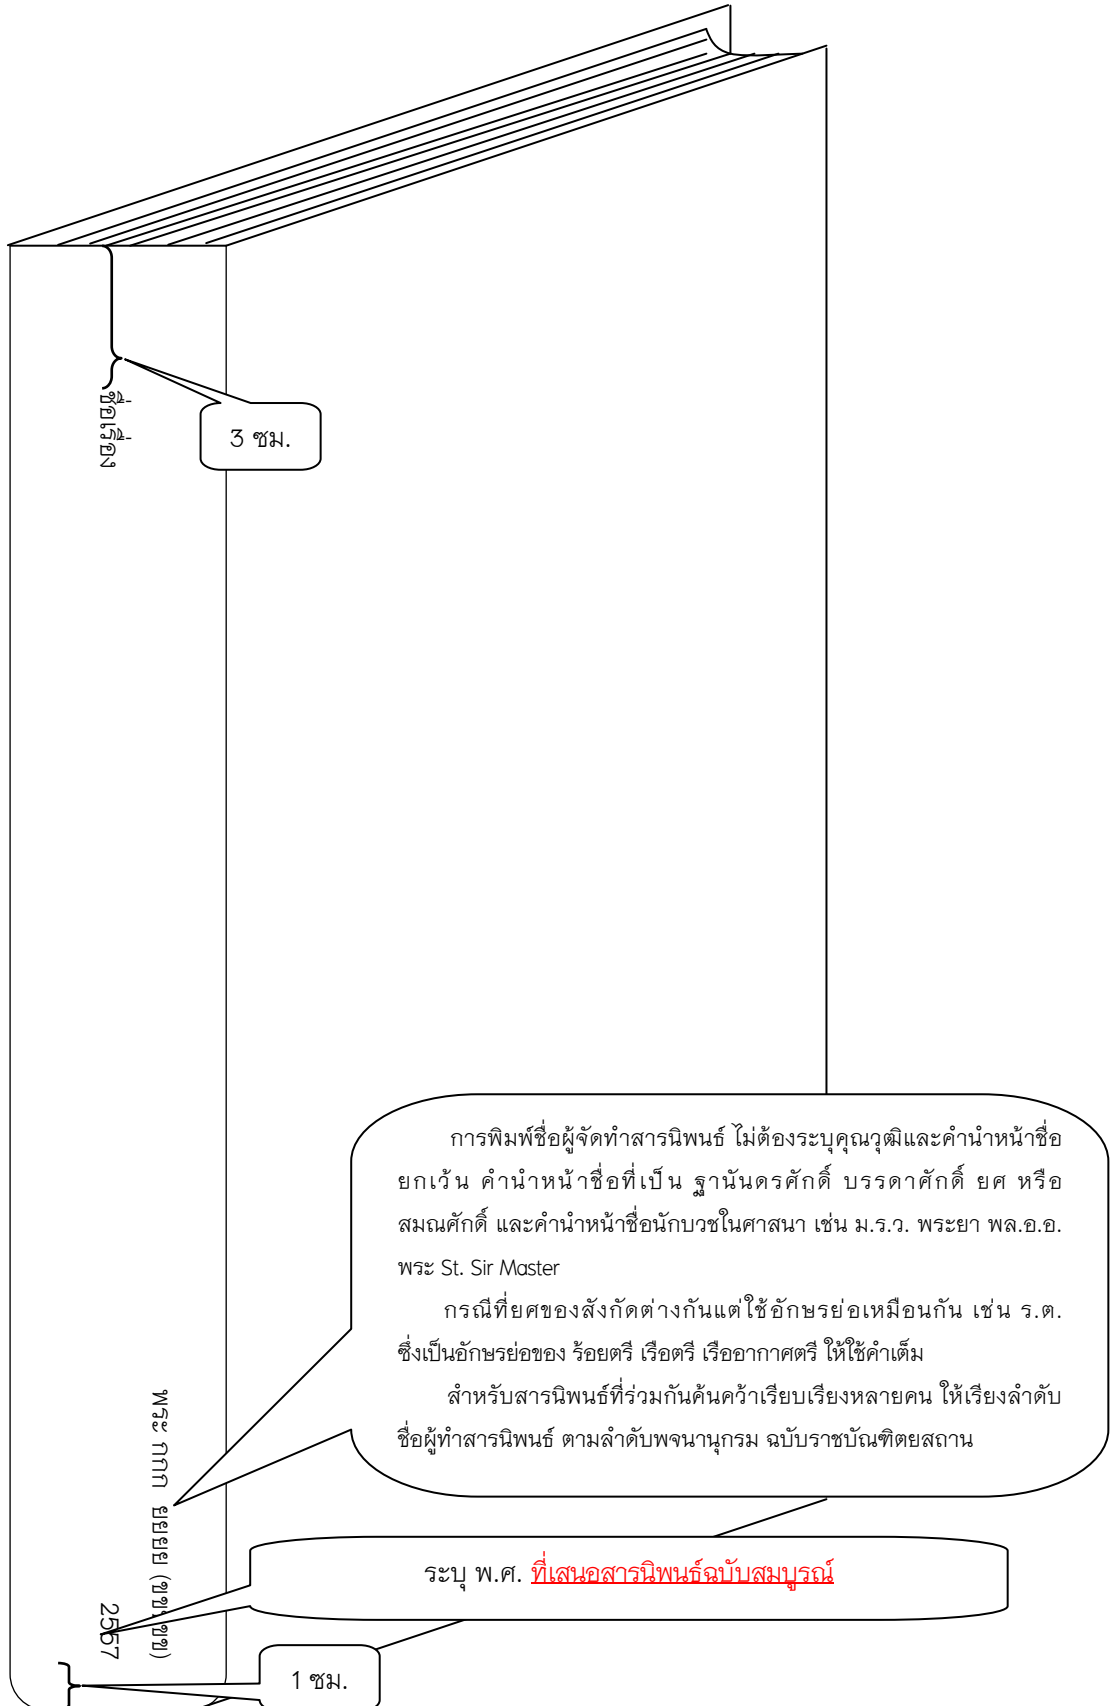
ชื่อเรื่อง

3 ซม.

การพิมพ์ชื่อผู้จัดทำสารนิพนธ์ ไม่ต้องระบุคุณวุฒิและคำนำหน้าชื่อ ยกเว้น คำนำหน้าชื่อที่เป็น ฐานันดรศักดิ์ บรรดาศักดิ์ ยศ หรือ สมณศักดิ์ และคำนำหน้าชื่อนักบวชในศาสนา เช่น ม.ร.ว. พระยา พล.อ.อ. พระ St. Sir Master

กรณีที่ยศของสังกัดต่างกันแต่ใช้อักษรย่อเหมือนกัน เช่น ร.ต. ซึ่งเป็นอักษรย่อของ ร้อยตรี เรือตรี เรืออากาศตรี ให้ใช้คำเต็ม

สำหรับสารนิพนธ์ที่ร่วมกันค้นคว้าเรียบเรียงหลายคน ให้เรียงลำดับชื่อผู้ทำสารนิพนธ์ ตามลำดับพจนานุกรม ฉบับราชบัณฑิตยสถาน

พระ กกก ขขขข (ขขขข)

2557

ระบุ พ.ศ. ที่เสนอสารนิพนธ์ฉบับสมบูรณ์

1 ซม.